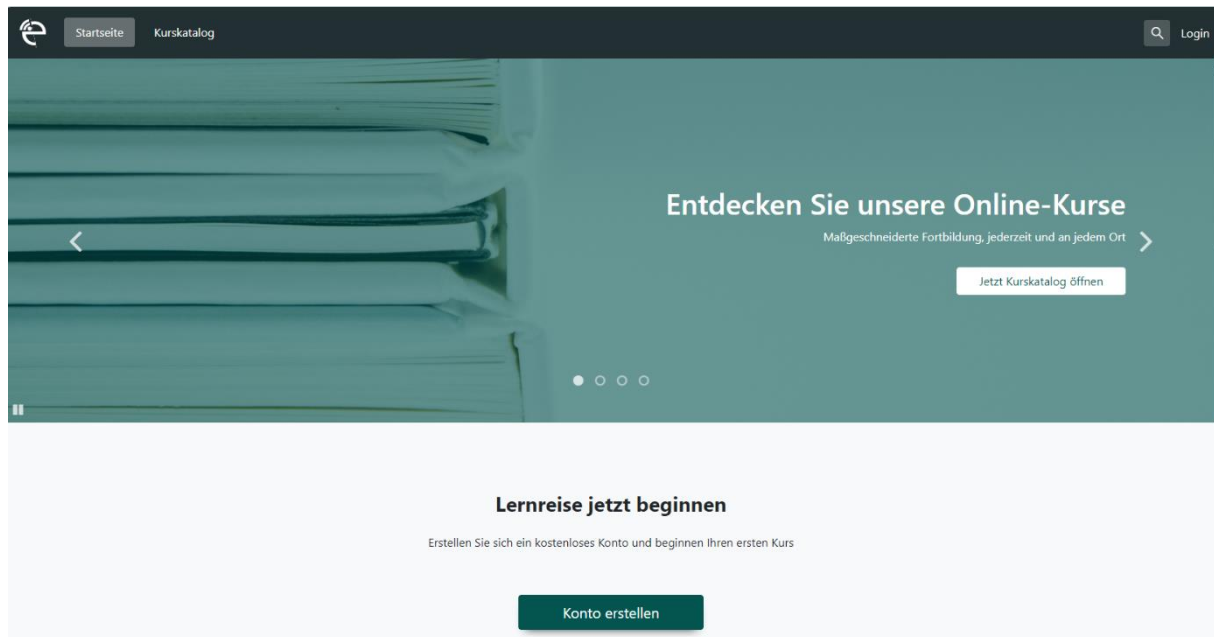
Startseite Kurskatalog

Login

Entdecken Sie unsere Online-Kurse

Maßgeschneiderte Fortbildung, jederzeit und an jedem Ort

Jetzt Kurskatalog öffnen

Lernreise jetzt beginnen

Erstellen Sie sich ein kostenloses Konto und beginnen Ihren ersten Kurs

Konto erstellen